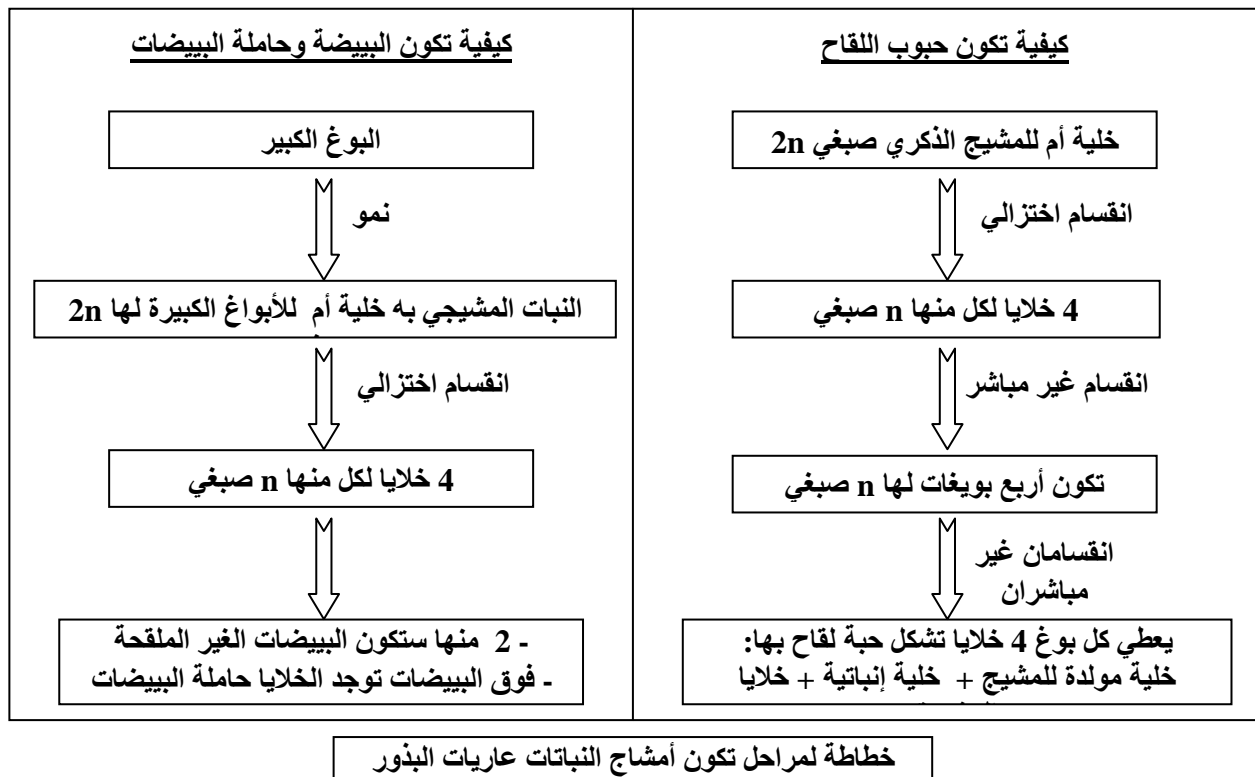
كيفية تكون حبوب اللقاح

خلية أم للمشيج الذكري صبغي 2n

انقسام اختزالي

4 خلايا لكل منها n صبغي

انقسام غير مباشر

تكون أربع بويغات لها n صبغي

انقسامان غير مباشران

يعطي كل بوغ 4 خلايا تشكل حبة لقاح بها:
خلية مولدة للمشيج + خلية إنباتية + خلايا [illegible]

كيفية تكون البييضة وحاملة البييضات

البوغ الكبير

نمو

النبات المشيجي به خلية أم للأبواغ الكبيرة لها 2n

انقسام اختزالي

4 خلايا لكل منها n صبغي

- 2 منها ستكون البييضات الغير الملقحة
- فوق البييضات توجد الخلايا حاملة البييضات

خطاطة لمراحل تكون أمشاج النباتات عاريات البذور